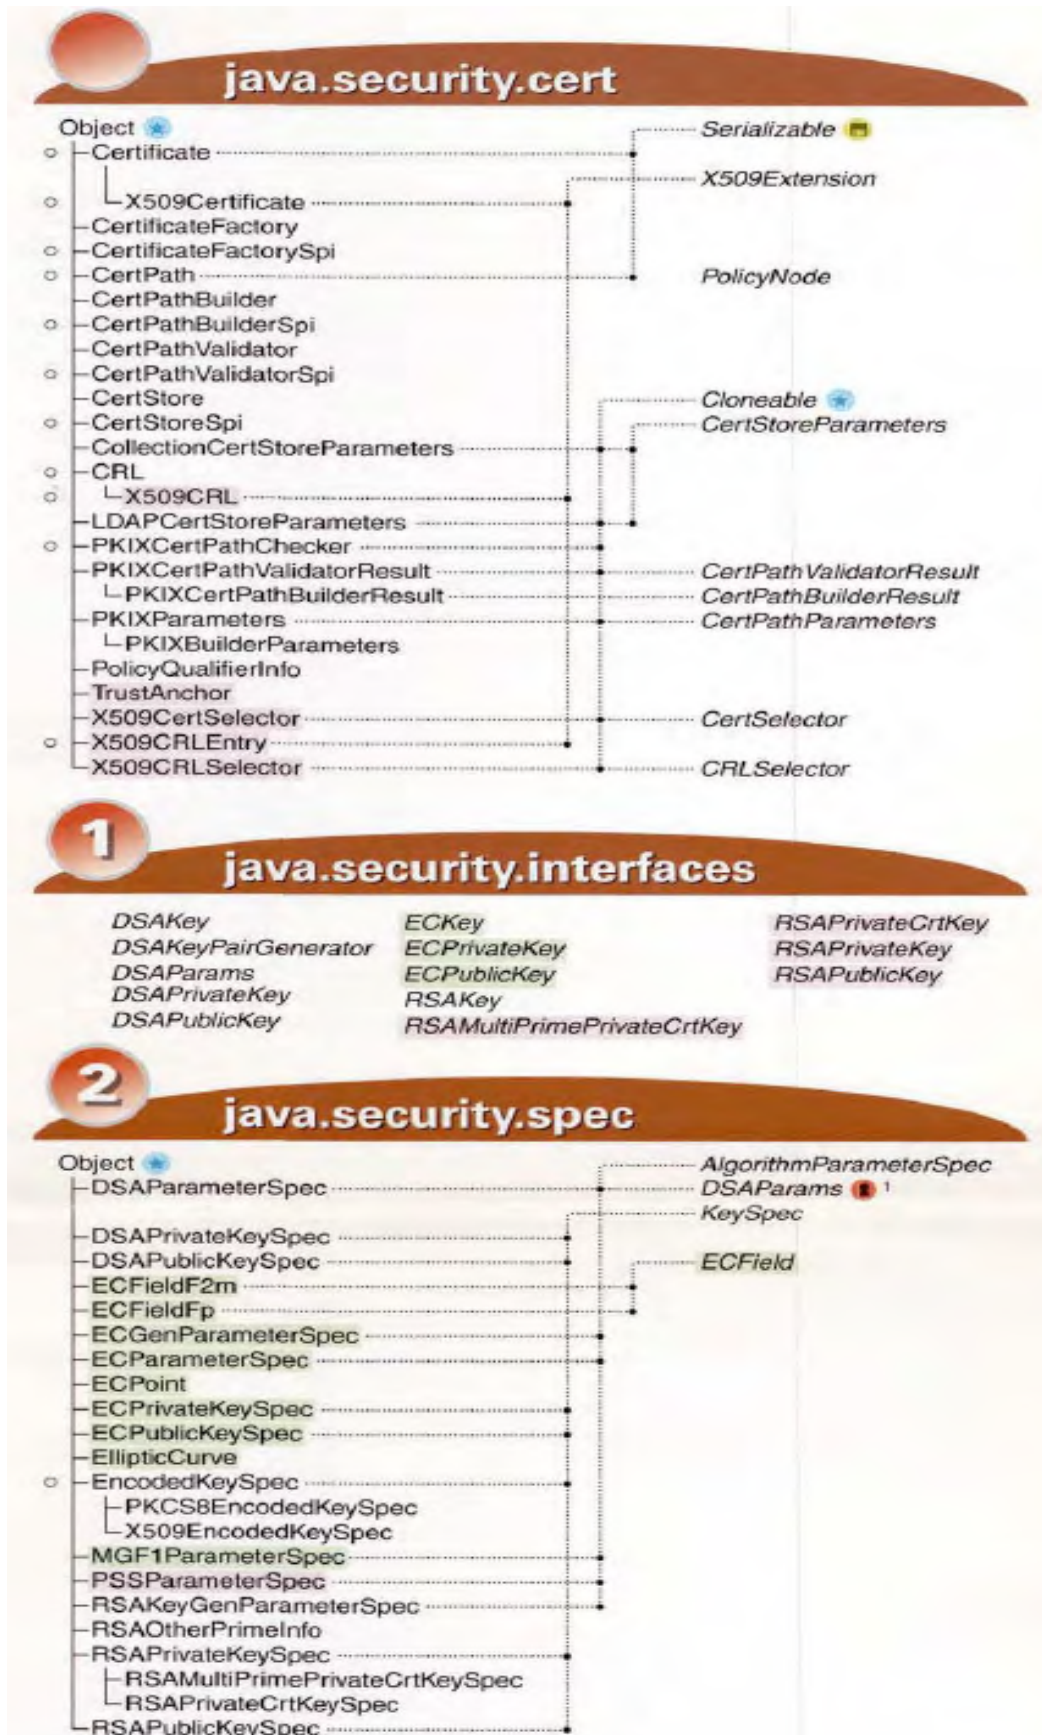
java.security.cert

Object
Certificate
X509Certificate
CertificateFactory
CertificateFactorySpi
CertPath
CertPathBuilder
CertPathBuilderSpi
CertPathValidator
CertPathValidatorSpi
CertStore
CertStoreSpi
CollectionCertStoreParameters
CRL
X509CRL
LDAPCertStoreParameters
PKIXCertPathChecker
PKIXCertPathValidatorResult
PKIXCertPathBuilderResult
PKIXParameters
PKIXBuilderParameters
PolicyQualifierInfo
TrustAnchor
X509CertSelector
X509CRLEntry
X509CRLSelector

Serializable
X509Extension
PolicyNode
Cloneable
CertStoreParameters
CertPathValidatorResult
CertPathBuilderResult
CertPathParameters
CertSelector
CRLSelector

1
java.security.interfaces

DSAKey
DSAKeyPairGenerator
DSAParams
DSAPrivateKey
DSAPublicKey

ECKey
ECPrivateKey
ECPublicKey
RSAKey
RSAMultiPrimePrivateCrtKey

RSAPrivateCrtKey
RSAPrivateKey
RSAPublicKey

2
java.security.spec

Object
DSAParameterSpec
DSAPrivateKeySpec
DSAPublicKeySpec
ECFieldF2m
ECFieldFp
ECGenParameterSpec
ECParameterSpec
ECPoint
ECPrivateKeySpec
ECPublicKeySpec
EllipticCurve
EncodedKeySpec
PKCS8EncodedKeySpec
X509EncodedKeySpec
MGF1ParameterSpec
PSSParameterSpec
RSAKeyGenParameterSpec
RSAOtherPrimeInfo
RSAPrivateKeySpec
RSAMultiPrimePrivateCrtKeySpec
RSAPrivateCrtKeySpec
RSAPublicKeySpec

AlgorithmParameterSpec
DSAParams 1
KeySpec
ECField